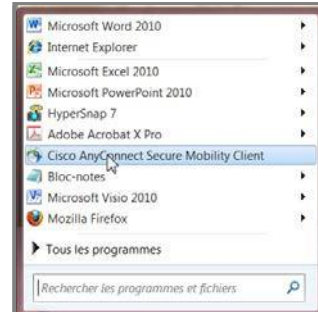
Microsoft Word 2010
Internet Explorer
Microsoft Excel 2010
Microsoft PowerPoint 2010
HyperSnap 7
Adobe Acrobat X Pro
Cisco AnyConnect Secure Mobility Client
Bloc-notes
Microsoft Visio 2010
Mozilla Firefox
Tous les programmes
Rechercher les programmes et fichiers